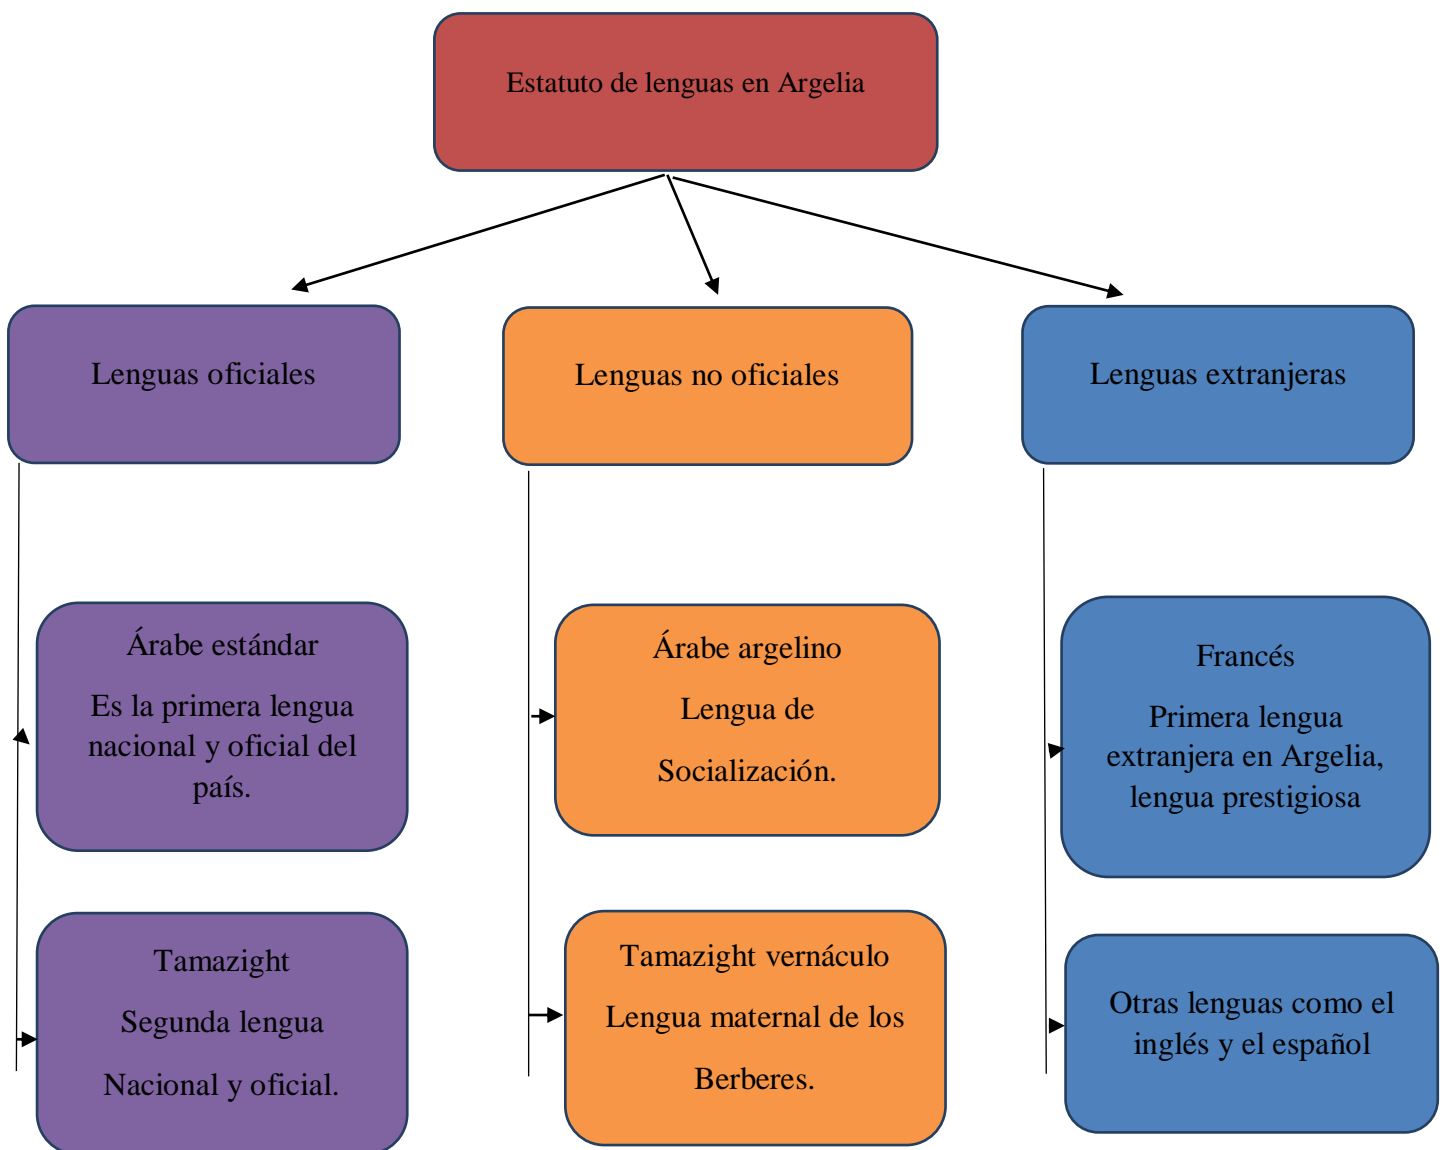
Estatuto de lenguas en Argelia

Lenguas oficiales

Lenguas no oficiales

Lenguas extranjeras

Árabe estándar

Es la primera lengua nacional y oficial del país.

Tamazight

Segunda lengua

Nacional y oficial.

Árabe argelino

Lengua de

Socialización.

Tamazight vernáculo

Lengua maternal de los

Berberes.

Francés

Primera lengua extranjera en Argelia, lengua prestigiosa

Otras lenguas como el inglés y el español